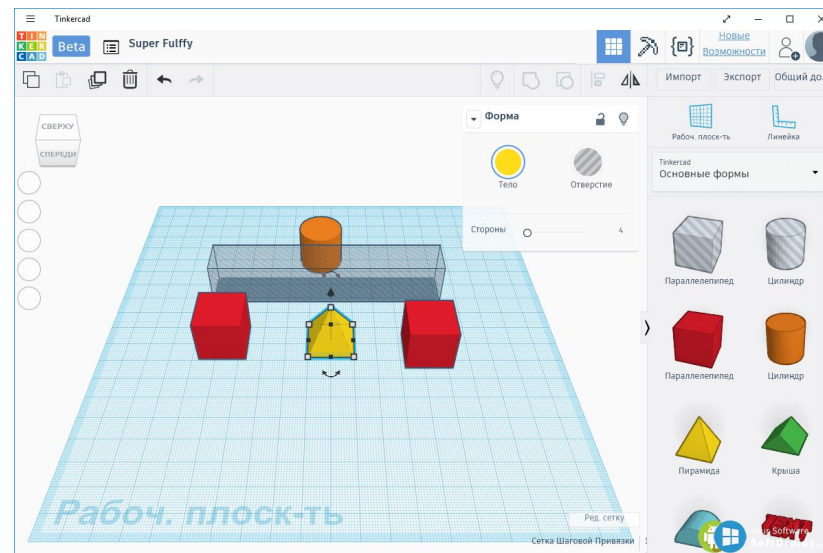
Tinkercad

TIN KER CAD Beta Super Fulffy

Новые Возможности

Импорт Экспорт Общий до

СВЕРХУ СПЕРЕДИ

Форма

Тело Отверстие

Стороны 4

Рабоч. плоск-ть Линейка

Tinkercad
Основные формы

Параллелепипед Цилиндр

Параллелепипед Цилиндр

Пирамида Крыша

Рабоч. плоск-ть

Ред. сетку

Сетка Шаговой Привязки 1